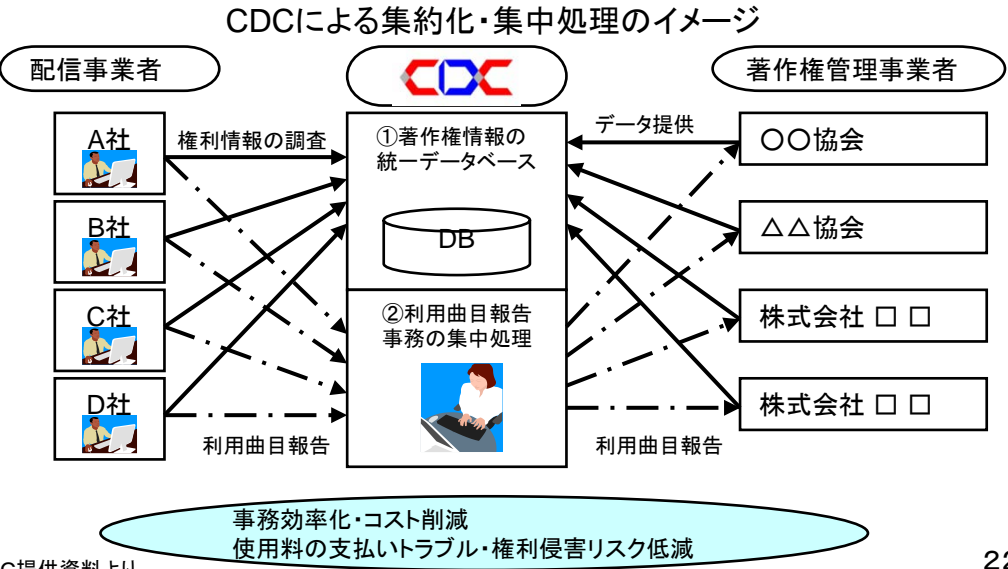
CDCによる集約化・集中処理のイメージ

配信事業者

CDC

著作権管理事業者

A社

B社

C社

D社

権利情報の調査

利用曲目報告

①著作権情報の統一データベース

DB

②利用曲目報告事務の集中処理

データ提供

利用曲目報告

○○協会

△△協会

株式会社 □ □

株式会社 □ □

事務効率化・コスト削減
使用料の支払いトラブル・権利侵害リスク低減

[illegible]C提供資料より

22